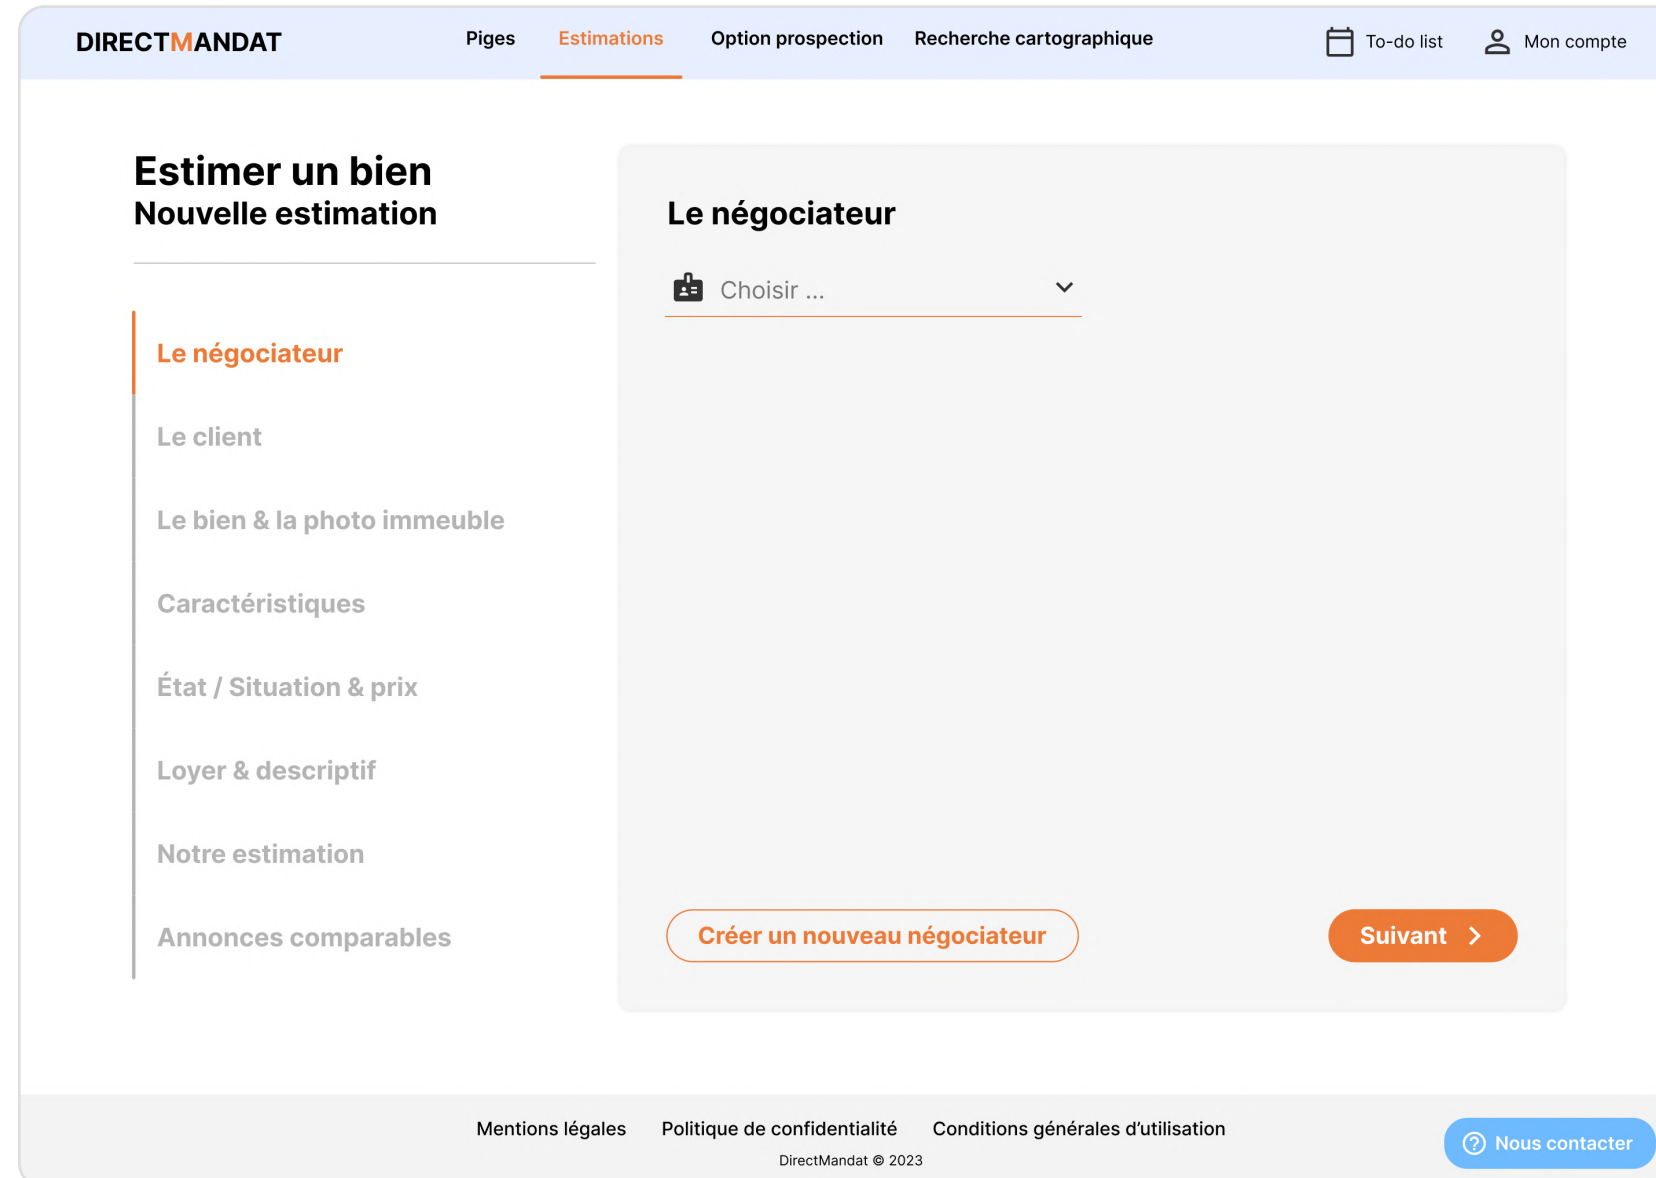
DIRECTMANDAT

Piges Estimations Option prospection Recherche cartographique

To-do list Mon compte

Estimer un bien
Nouvelle estimation

Le négociateur

Le client

Le bien & la photo immeuble

Caractéristiques

État / Situation & prix

Loyer & descriptif

Notre estimation

Annonces comparables

Le négociateur

Choisir ...

Créer un nouveau négociateur

Suivant

Mentions légales Politique de confidentialité Conditions générales d'utilisation

DirectMandat © 2023

Nous contacter